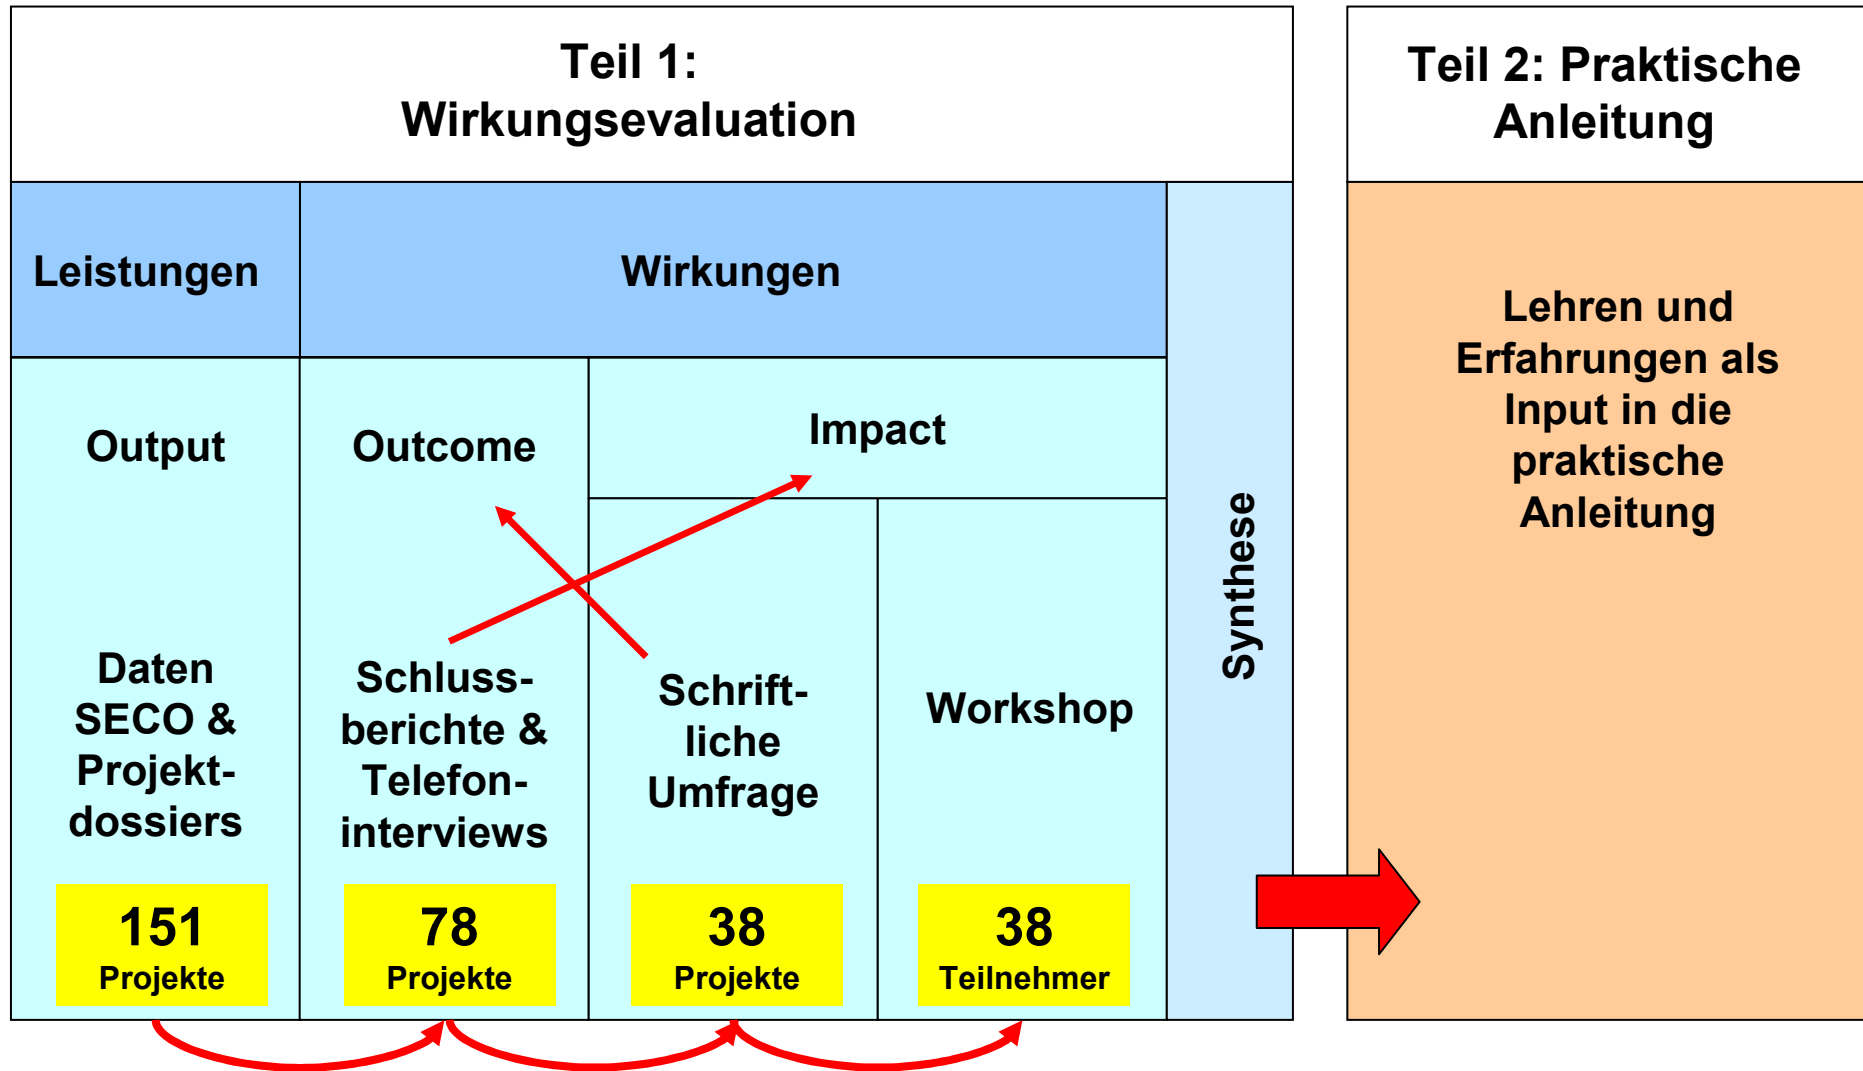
Teil 1: Wirkungsevaluation

Teil 2: Praktische Anleitung

Leistungen

Wirkungen

Synthese

Lehren und Erfahrungen als Input in die praktische Anleitung

Output

Outcome

Impact

Daten SECO & Projektdossiers

Schlussberichte & Telefoninterviews

Schriftliche Umfrage

Workshop

151 Projekte

78 Projekte

38 Projekte

38 Teilnehmer